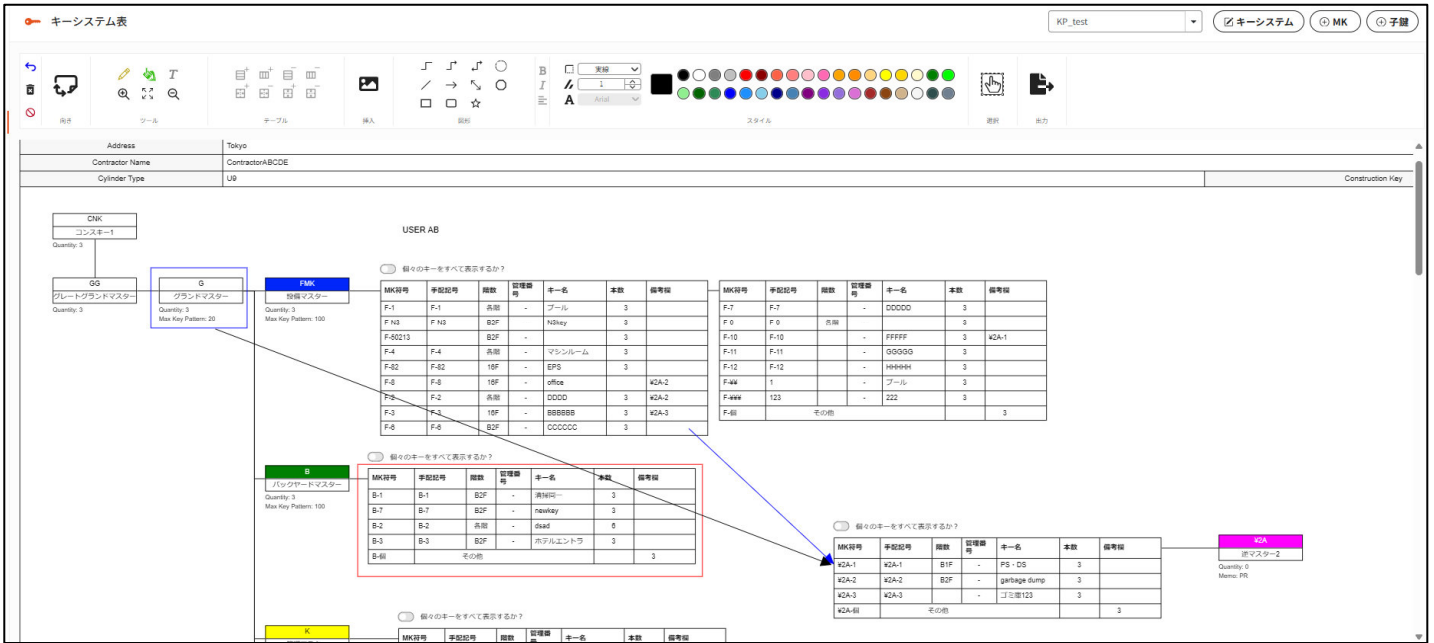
キーシステム表

KP_test

キーシステム
MK
子鍵

向き
ツール
テーブル
挿入
図形
実線
1
Arial
スタイル
選択
出力

| Address | Tokyo |
|---|---|
| Contractor Name | ContractorABCDE |
| Cylinder Type | U9 |

Construction Key

CNK
コンスキー1
Quantity: 3

USER AB

GG
グレートグランドマスター
Quantity: 3

G
グランドマスター
Quantity: 3
Max Key Pattern: 20

FMK
投個マスター
Quantity: 3
Max Key Pattern: 100

個々のキーをすべて表示するか？

| MK符号 | 手配記号 | 階数 | 管理番号 | キー名 | 本数 | 備考欄 |
|---|---|---|---|---|---|---|
| F-1 | F-1 | 各階 | - | プール | 3 | |
| F N3 | F N3 | B2F | | N3key | 3 | |
| F-50213 | | B2F | - | | 3 | |
| F-4 | F-4 | 各階 | - | マシンルーム | 3 | |
| F-82 | F-82 | 16F | - | EPS | 3 | |
| F-8 | F-8 | 16F | - | office | | ¥2A-2 |
| F-2 | F-2 | 各階 | - | DDDD | 3 | ¥2A-2 |
| F-3 | F-3 | 16F | - | BBBBBB | 3 | ¥2A-3 |
| F-6 | F-6 | B2F | - | CCCCCC | 3 | |

| MK符号 | 手配記号 | 階数 | 管理番号 | キー名 | 本数 | 備考欄 |
|---|---|---|---|---|---|---|
| F-7 | F-7 | | - | DDDDD | 3 | |
| F 0 | F 0 | 各階 | | | 3 | |
| F-10 | F-10 | | - | FFFFF | 3 | ¥2A-1 |
| F-11 | F-11 | | - | GGGGG | 3 | |
| F-12 | F-12 | | - | HHHHH | 3 | |
| F-¥¥ | 1 | | - | プール | 3 | |
| F-¥¥¥ | 123 | | - | 222 | 3 | |
| F-個 | その他 | | | | | 3 |

個々のキーをすべて表示するか？

B
バックヤードマスター
Quantity: 3
Max Key Pattern: 100

| MK符号 | 手配記号 | 階数 | 管理番号 | キー名 | 本数 | 備考欄 |
|---|---|---|---|---|---|---|
| B-1 | B-1 | B2F | - | 満掃同一 | 3 | |
| B-7 | B-7 | B2F | - | newkey | 3 | |
| B-2 | B-2 | 各階 | - | dsad | 6 | |
| B-3 | B-3 | B2F | - | ホテルエントラ | 3 | |
| B-個 | その他 | | | | 3 | |

個々のキーをすべて表示するか？

| MK符号 | 手配記号 | 階数 | 管理番号 | キー名 | 本数 | 備考欄 |
|---|---|---|---|---|---|---|
| ¥2A-1 | ¥2A-1 | B1F | - | PS・DS | 3 | |
| ¥2A-2 | ¥2A-2 | B2F | - | garbage dump | 3 | |
| ¥2A-3 | ¥2A-3 | | - | ゴミ庫123 | 3 | |
| ¥2A-個 | その他 | | | | | 3 |

¥2A
逆マスター2
Quantity: 0
Memo: PR

個々のキーをすべて表示するか？

K

| MK符号 | 手配記号 | 階数 | 管理番号 | キー名 | 本数 | 備考欄 |